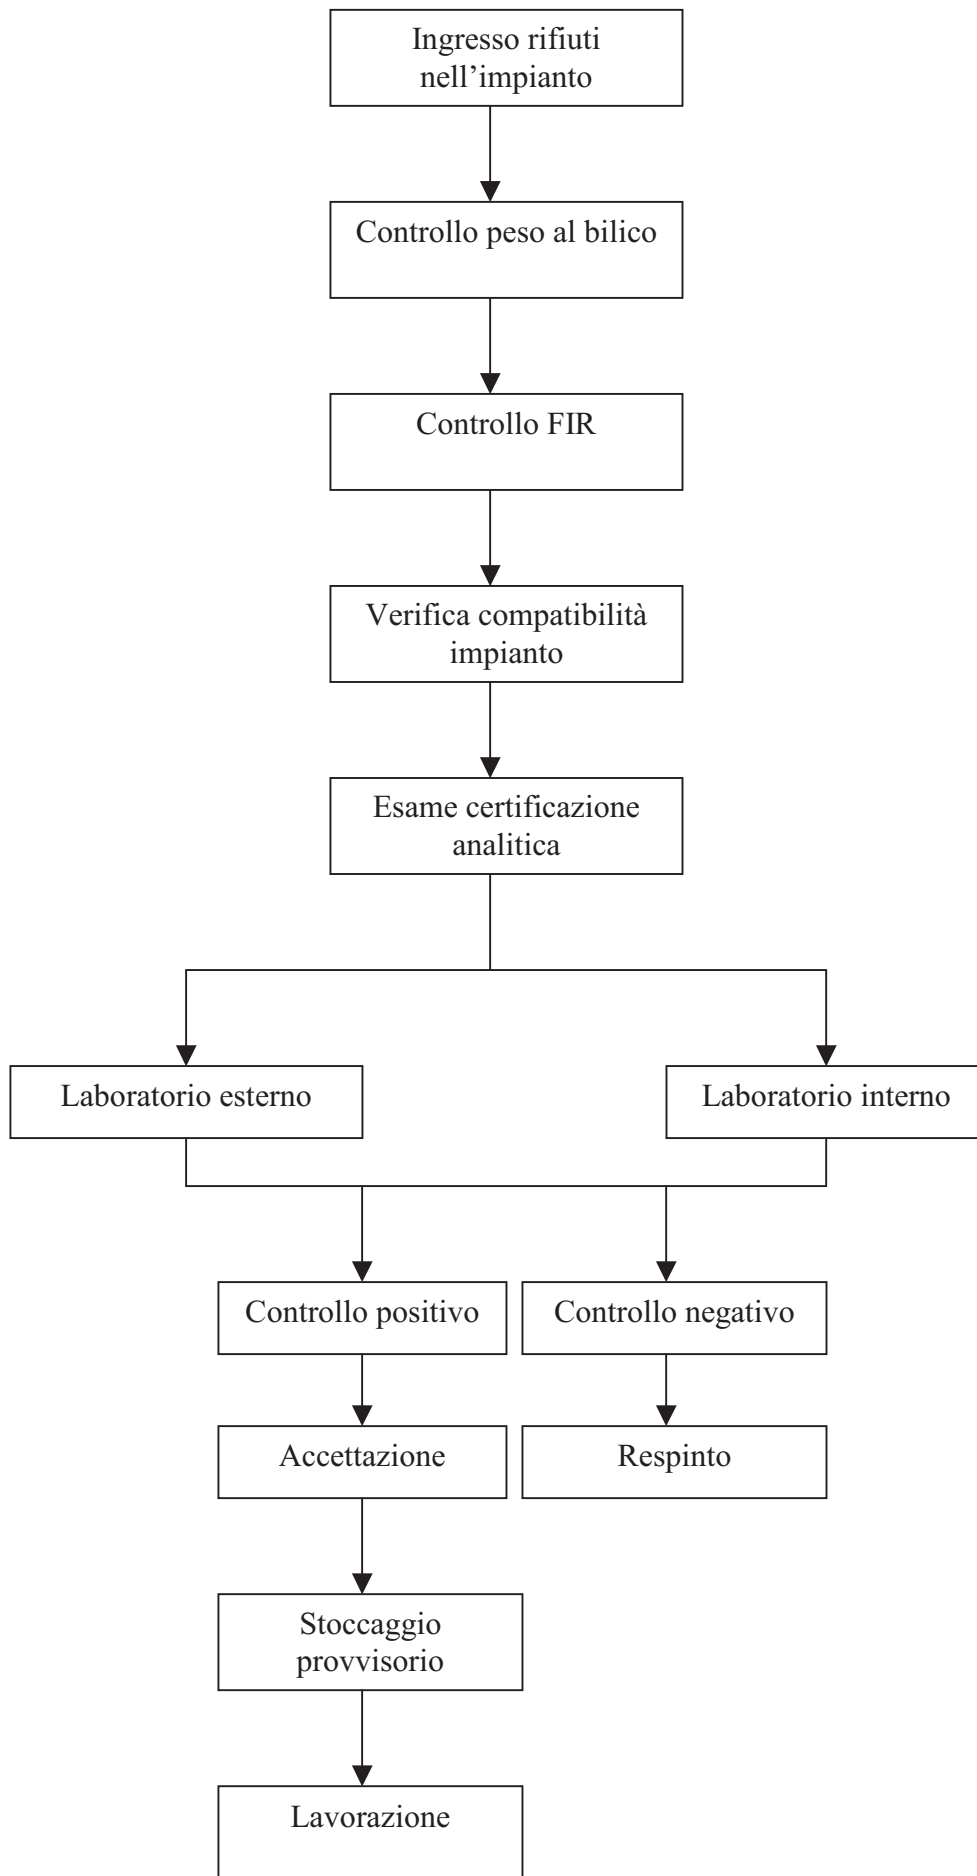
Ingresso rifiuti nell’impianto

Controllo peso al bilico

Controllo FIR

Verifica compatibilità impianto

Esame certificazione analitica

Laboratorio esterno

Laboratorio interno

Controllo positivo

Controllo negativo

Accettazione

Respinto

Stoccaggio provvisorio

Lavorazione